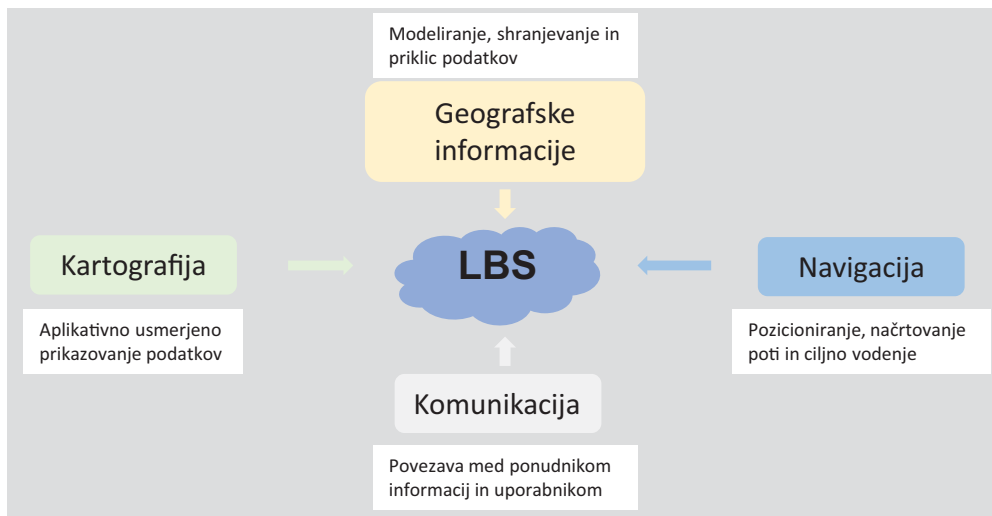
Modeliranje, shranjevanje in priklic podatkov

Geografske informacije

Kartografija

LBS

Navigacija

Aplikativno usmerjeno prikazovanje podatkov

Pozicioniranje, načrtovanje poti in ciljno vodenje

Komunikacija

Povezava med ponudnikom informacij in uporabnikom